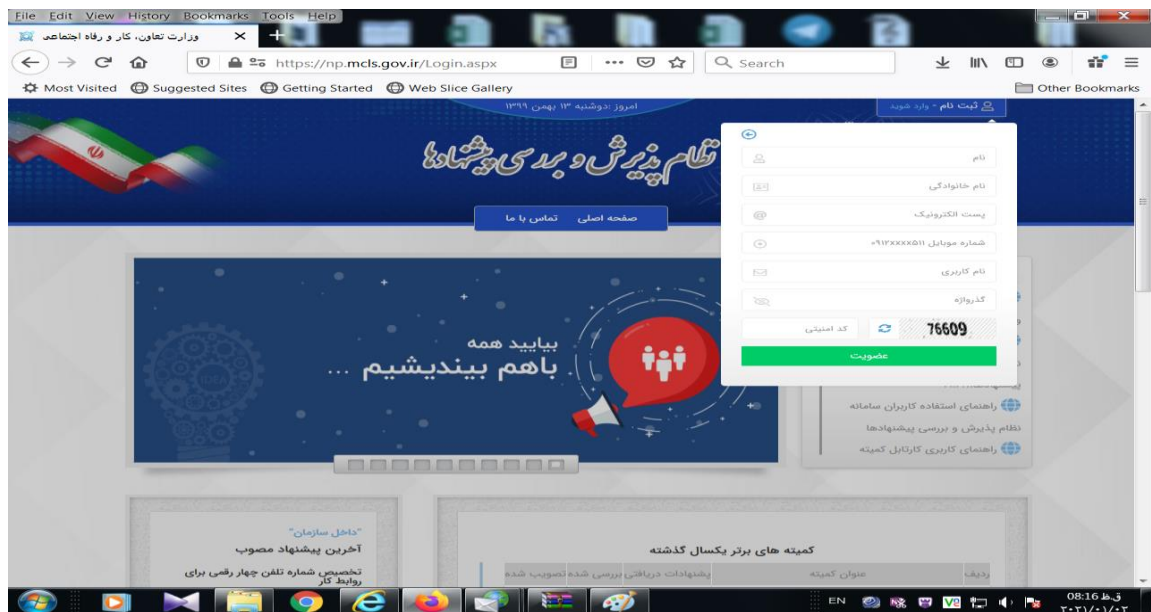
File Edit View History Bookmarks Tools Help

وزارت تعاون، کار و رفاه اجتماعی

https://np.mcls.gov.ir/Login.aspx

Search

Most Visited Suggested Sites Getting Started Web Slice Gallery Other Bookmarks

امروز :دوشنبه ۱۳ بهمن ۱۳۹۹

ثبت نام - وارد شوید

نظام پذیرش و بررسی پیشنهادها

صفحه اصلی تماس با ما

نام

نام خانوادگی

پست الکترونیک

شماره موبایل ۰۹۱۲xxxx۵۱۱

نام کاربری

گذرواژه

کد امنیتی

76609

عضویت

بیایید همه
باهم بیندیشیم ...

راهنمای استفاده کاربران سامانه

نظام پذیرش و بررسی پیشنهادها

راهنمای کاربری کارتابل کمیته

"داخل سازمان"

آخرین پیشنهاد مصوب

تخصیص شماره تلفن چهار رقمی برای روابط کار

کمیته های برتر یکسال گذشته

| ردیف | عنوان کمیته | پیشنهادات دریافتی | بررسی شده | تصویب شده |
|---|---|---|---|---|

EN

08:16 ق.ظ
۲۰۲۱/۰۱/۰۲